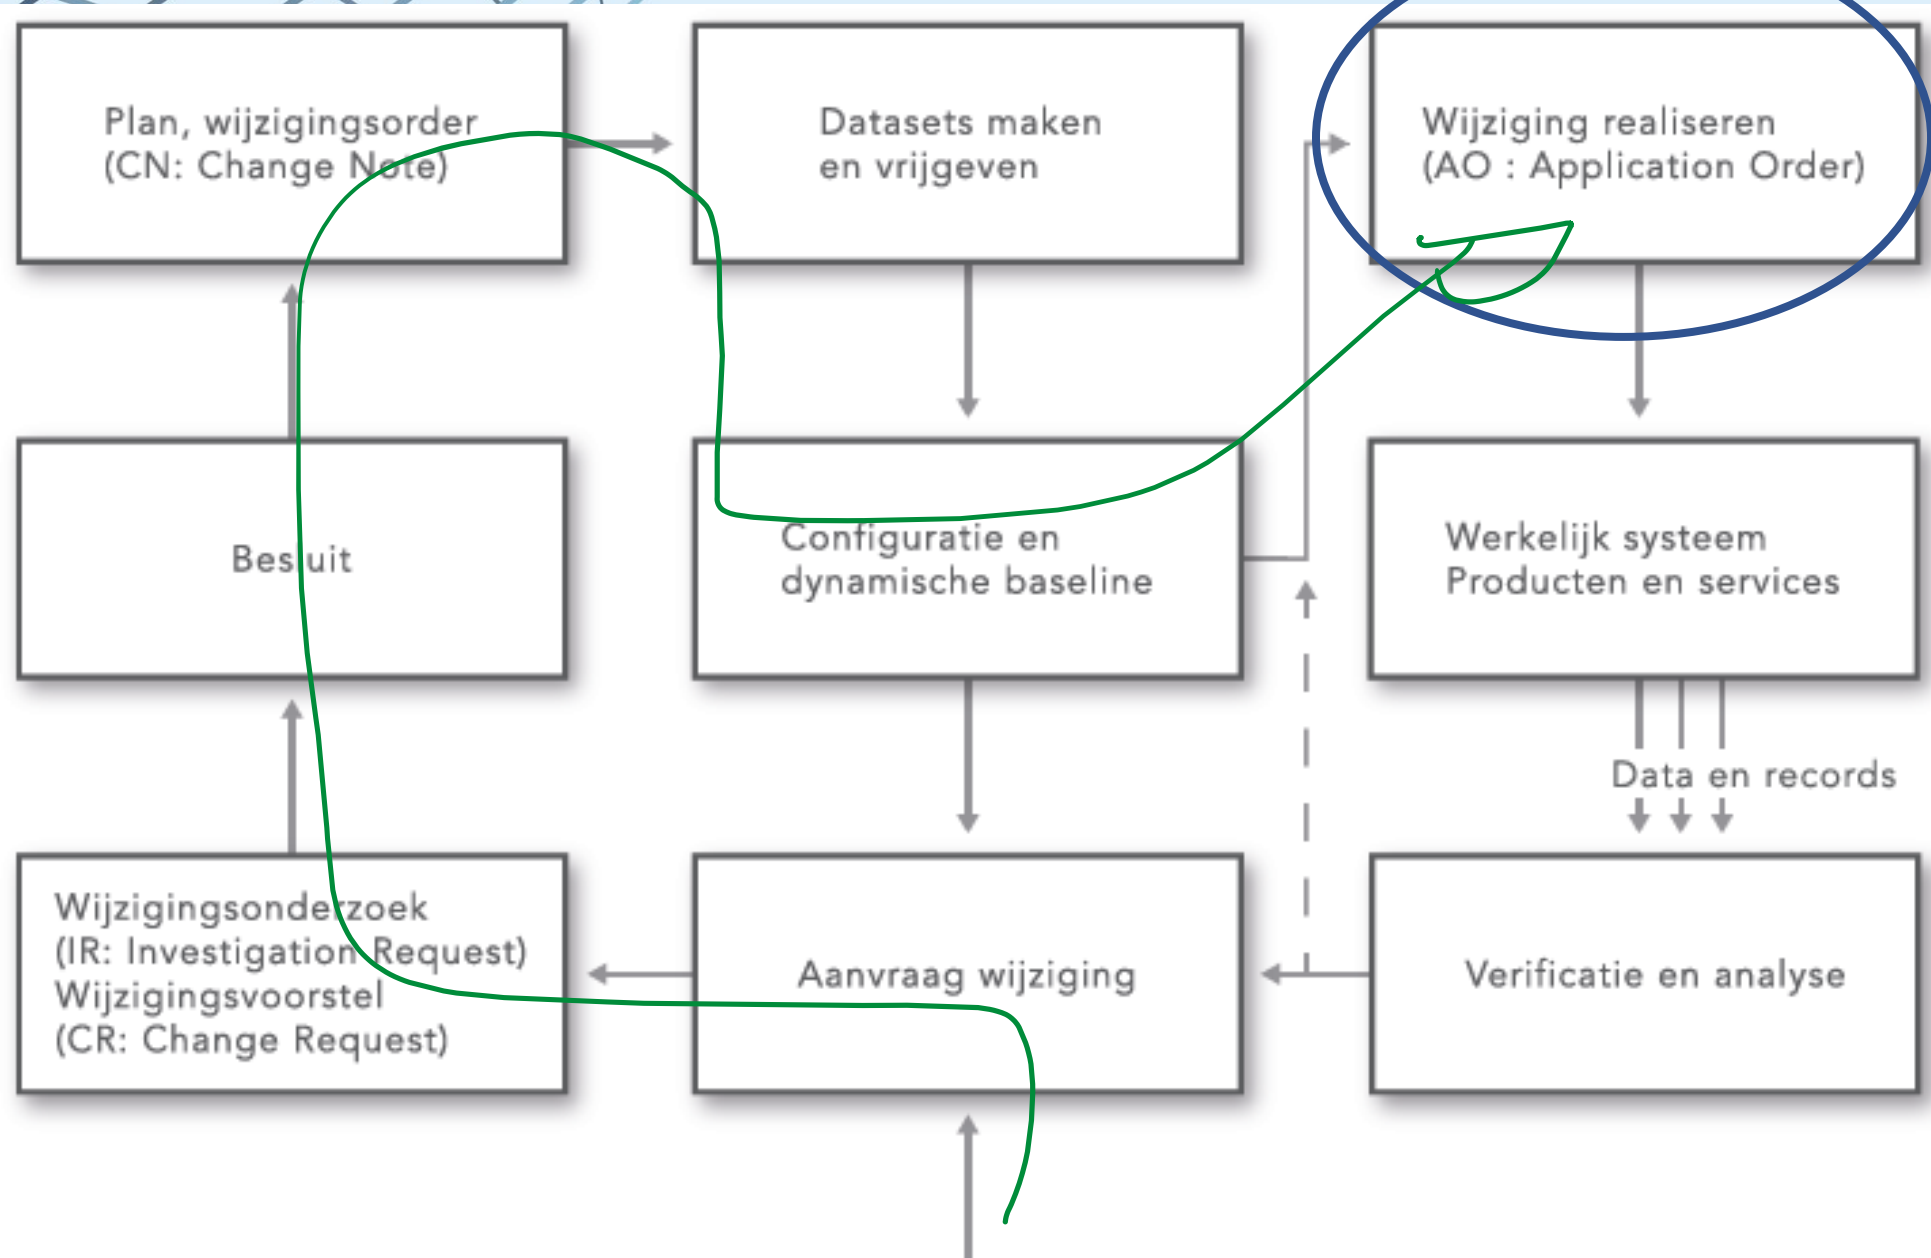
Plan, wijzigingsorder
(CN: Change Note)

Datasets maken
en vrijgeven

Wijziging realiseren
(AO : Application Order)

Besluit

Configuratie en
dynamische baseline

Werkelijk systeem
Producten en services

Data en records

Wijzigingsonderzoek
(IR: Investigation Request)
Wijzigingsvoorstel
(CR: Change Request)

Aanvraag wijziging

Verificatie en analyse